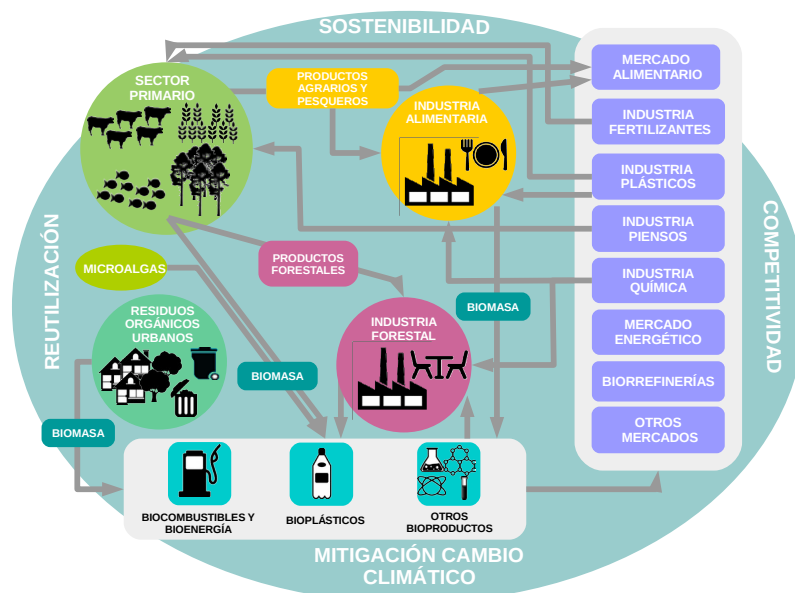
SOSTENIBILIDAD

SECTOR PRIMARIO

PRODUCTOS AGRARIOS Y PESQUEROS

INDUSTRIA ALIMENTARIA

MERCADO ALIMENTARIO

INDUSTRIA FERTILIZANTES

INDUSTRIA PLÁSTICOS

INDUSTRIA PIENSOS

INDUSTRIA QUÍMICA

MERCADO ENERGÉTICO

BIORREFINERÍAS

OTROS MERCADOS

COMPETITIVIDAD

REUTILIZACIÓN

MICROALGAS

PRODUCTOS FORESTALES

BIOMASA

RESIDUOS ORGÁNICOS URBANOS

INDUSTRIA FORESTAL

BIOMASA

BIOMASA

BIOCOMBUSTIBLES Y BIOENERGÍA

BIOPLÁSTICOS

OTROS BIOPRODUCTOS

MITIGACIÓN CAMBIO CLIMÁTICO